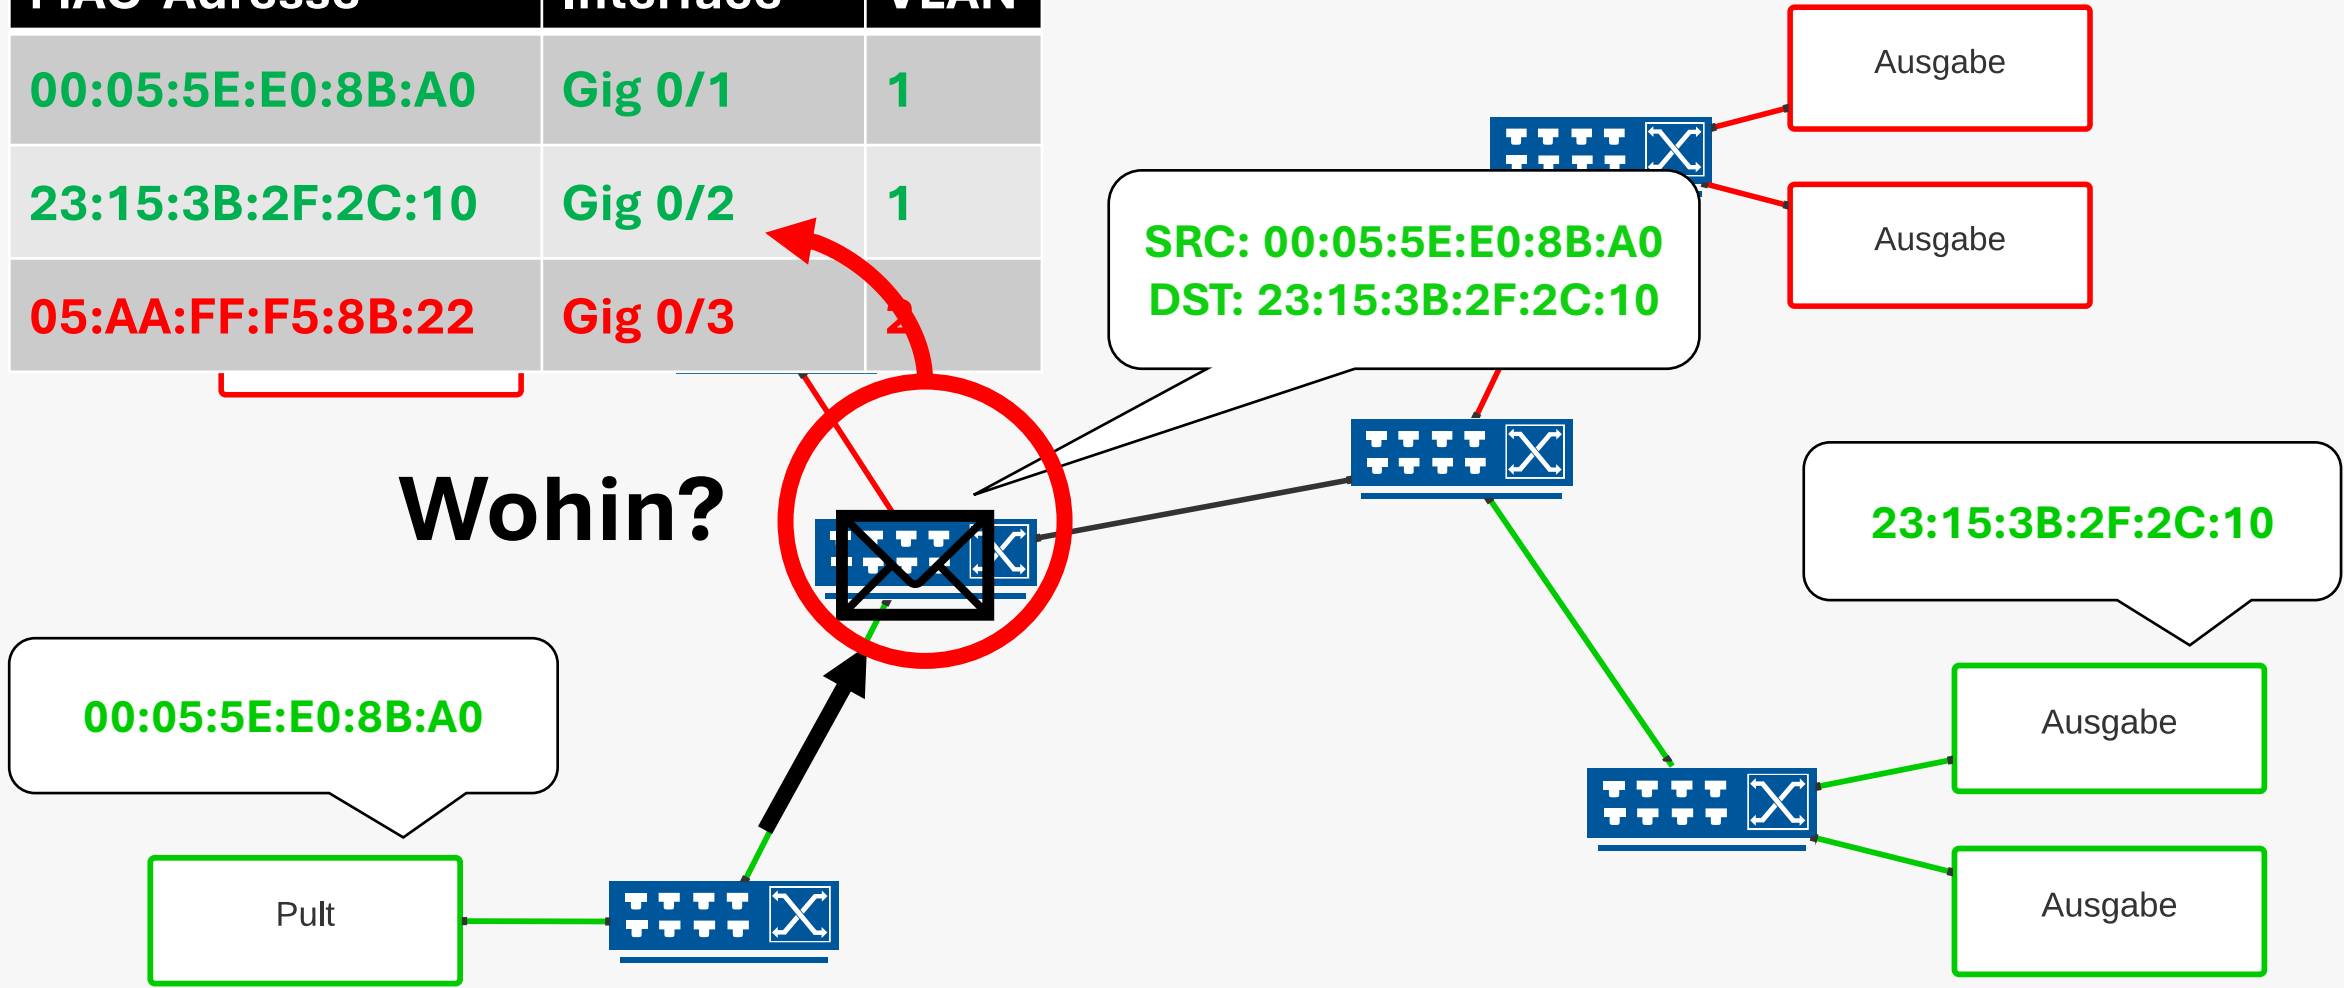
| MAC-Adresse | Interface | VLAN |
|---|---|---|
| 00:05:5E:E0:8B:A0 | Gig 0/1 | 1 |
| 23:15:3B:2F:2C:10 | Gig 0/2 | 1 |
| 05:AA:FF:F5:8B:22 | Gig 0/3 | 2 |

Ausgabe

Ausgabe

SRC: 00:05:5E:E0:8B:A0
DST: 23:15:3B:2F:2C:10

Wohin?

23:15:3B:2F:2C:10

00:05:5E:E0:8B:A0

Ausgabe

Ausgabe

Pult